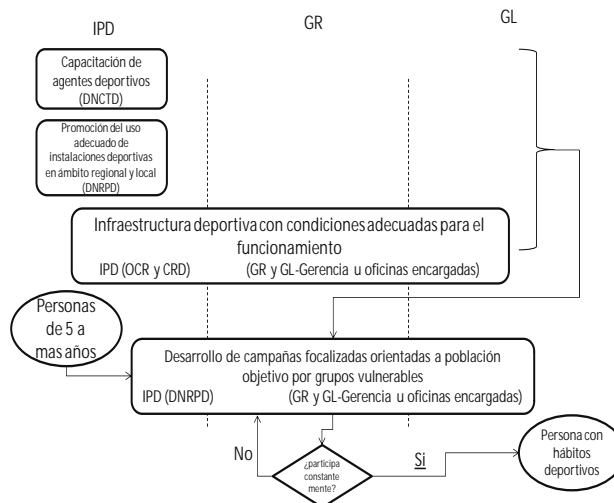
IPD

GR

GL

Capacitación de agentes deportivos (DNCTD)

Promoción del uso adecuado de instalaciones deportivas en ámbito regional y local (DNRPD)

Infraestructura deportiva con condiciones adecuadas para el funcionamiento
IPD (OCR y CRD) (GR y GL-Gerencia u oficinas encargadas)

Personas de 5 a mas años

Desarrollo de campañas focalizadas orientadas a población objetivo por grupos vulnerables
IPD (DNRPD) (GR y GL-Gerencia u oficinas encargadas)

No

¿participa constante mente?

Si

Persona con hábitos deportivos